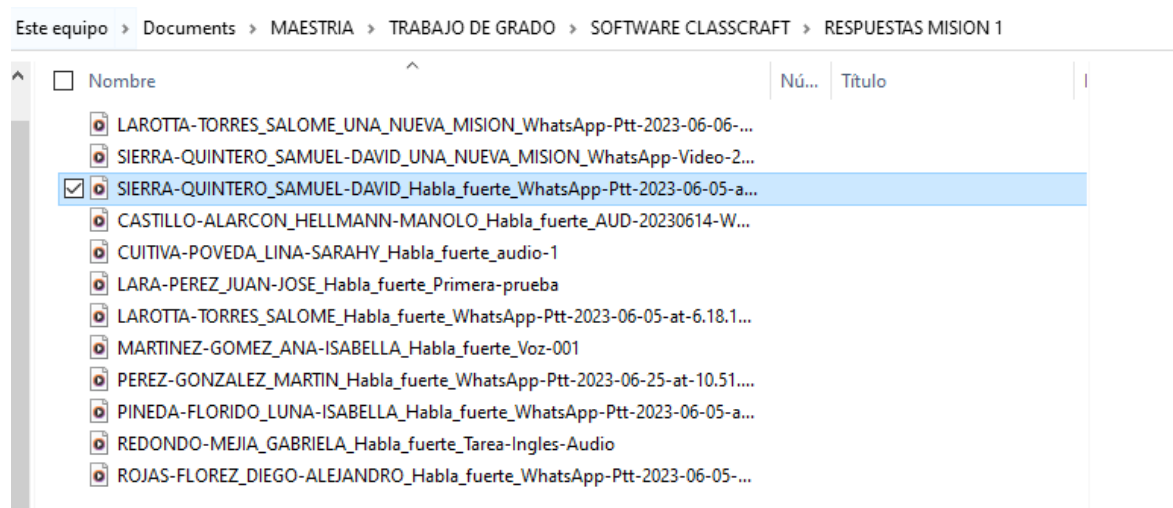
Este equipo > Documents > MAESTRIA > TRABAJO DE GRADO > SOFTWARE CLASSCRAFT > RESPUESTAS MISION 1

Nombre | Nú... | Título

LAROTTA-TORRES_SALOME_UNA_NUEVA_MISION_WhatsApp-Ptt-2023-06-06-...
SIERRA-QUINTERO_SAMUEL-DAVID_UNA_NUEVA_MISION_WhatsApp-Video-2...
SIERRA-QUINTERO_SAMUEL-DAVID_Habla_fuerte_WhatsApp-Ptt-2023-06-05-a...
CASTILLO-ALARCON_HELLMANN-MANOLO_Habla_fuerte_AUD-20230614-W...
CUITIVA-POVEDA_LINA-SARAHY_Habla_fuerte_audio-1
LARA-PEREZ_JUAN-JOSE_Habla_fuerte_Primera-prueba
LAROTTA-TORRES_SALOME_Habla_fuerte_WhatsApp-Ptt-2023-06-05-at-6.18.1...
MARTINEZ-GOMEZ_ANA-ISABELLA_Habla_fuerte_Voz-001
PEREZ-GONZALEZ_MARTIN_Habla_fuerte_WhatsApp-Ptt-2023-06-25-at-10.51....
PINEDA-FLORIDO_LUNA-ISABELLA_Habla_fuerte_WhatsApp-Ptt-2023-06-05-a...
REDONDO-MEJIA_GABRIELA_Habla_fuerte_Tarea-Ingles-Audio
ROJAS-FLOREZ_DIEGO-ALEJANDRO_Habla_fuerte_WhatsApp-Ptt-2023-06-05-...